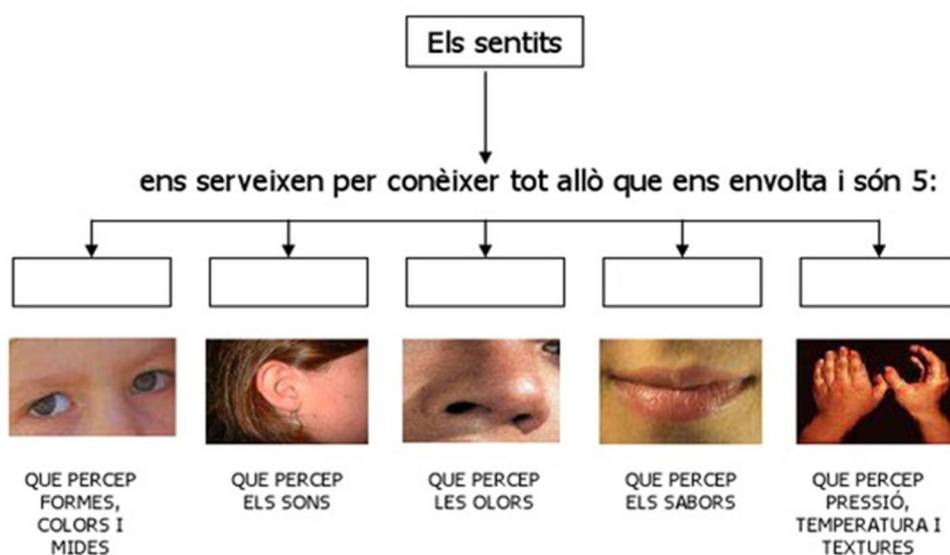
Els sentits

ens serveixen per conèixer tot allò que ens envolta i són 5:

QUE PERCEP FORMES, COLORS I MIDES

QUE PERCEP ELS SONS

QUE PERCEP LES OLORS

QUE PERCEP ELS SABORS

QUE PERCEP PRESSIÓ, TEMPERATURA I TEXTURES